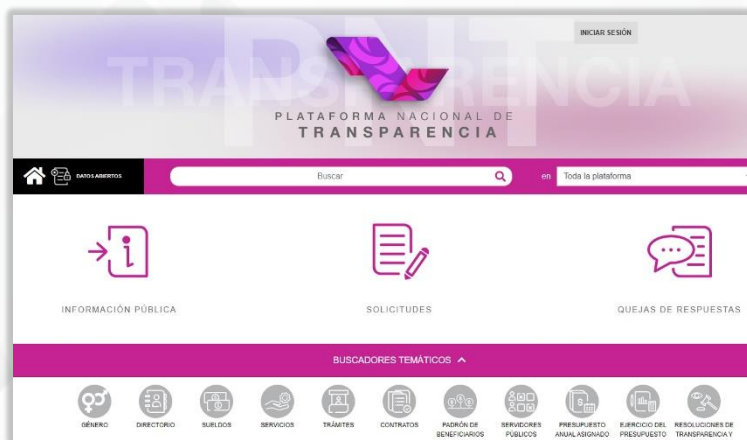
INICIAR SESIÓN

PNT
TRANSPARENCIA

PLATAFORMA NACIONAL DE
TRANSPARENCIA

DATOS ABIERTOS

Buscar

en Toda la plataforma

INFORMACIÓN PÚBLICA

SOLICITUDES

QUEJAS DE RESPUESTAS

BUSCADORES TEMÁTICOS

GÉNERO
DIRECTORIO
SUELDOS
SERVICIOS
TRÁMITES
CONTRATOS
PADRÓN DE BENEFICIARIOS
SERVIDORES PÚBLICOS
PRESUPUESTO ANUAL ASIGNADO
EJERCICIO DEL PRESUPUESTO
RESOLUCIONES DE TRANSPARENCIA Y